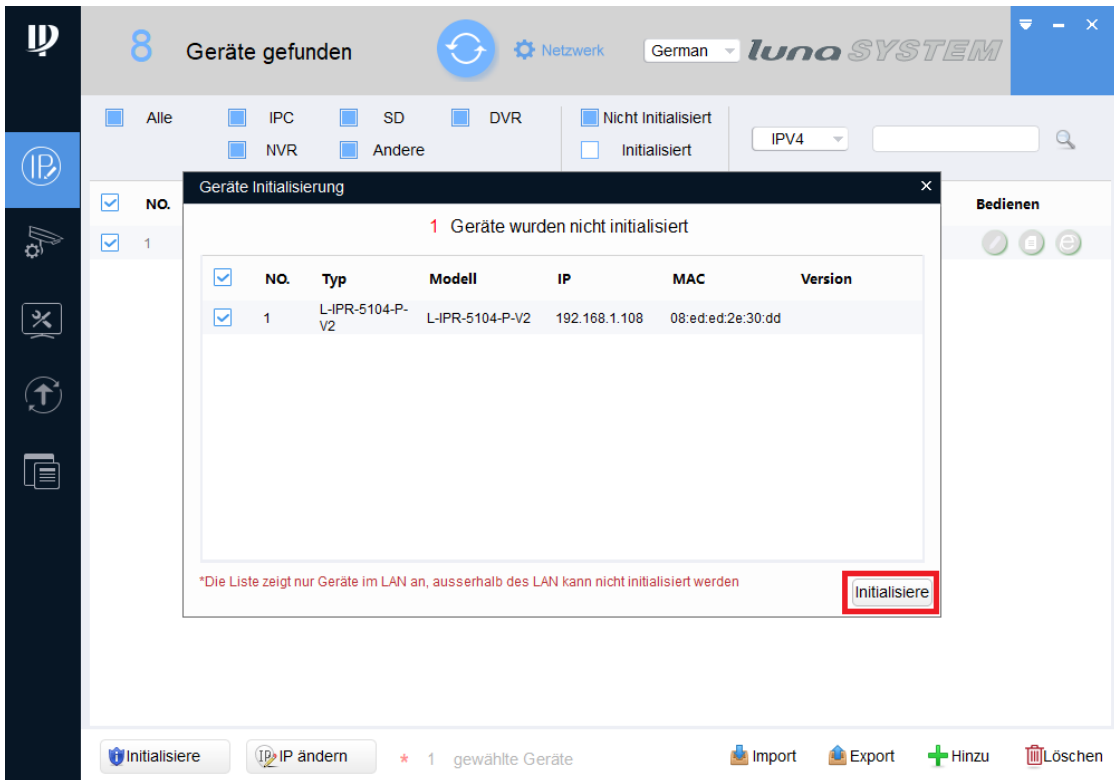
8 Geräte gefunden

Netzwerk

German

luna SYSTEM

Alle IPC SD DVR Nicht Initialisiert

NVR Andere Initialisiert

IPV4

NO.

Bedienen

1

Geräte Initialisierung

×

1 Geräte wurden nicht initialisiert

| | NO. | Typ | Modell | IP | MAC | Version |
|---|---|---|---|---|---|---|
| | 1 | L-IPR-5104-P-V2 | L-IPR-5104-P-V2 | 192.168.1.108 | 08:ed:ed:2e:30:dd | |

*Die Liste zeigt nur Geräte im LAN an, ausserhalb des LAN kann nicht initialisiert werden

Initialisiere

Initialisiere

IP ändern

* 1 gewählte Geräte

Import

Export

Hinzu

Löschen